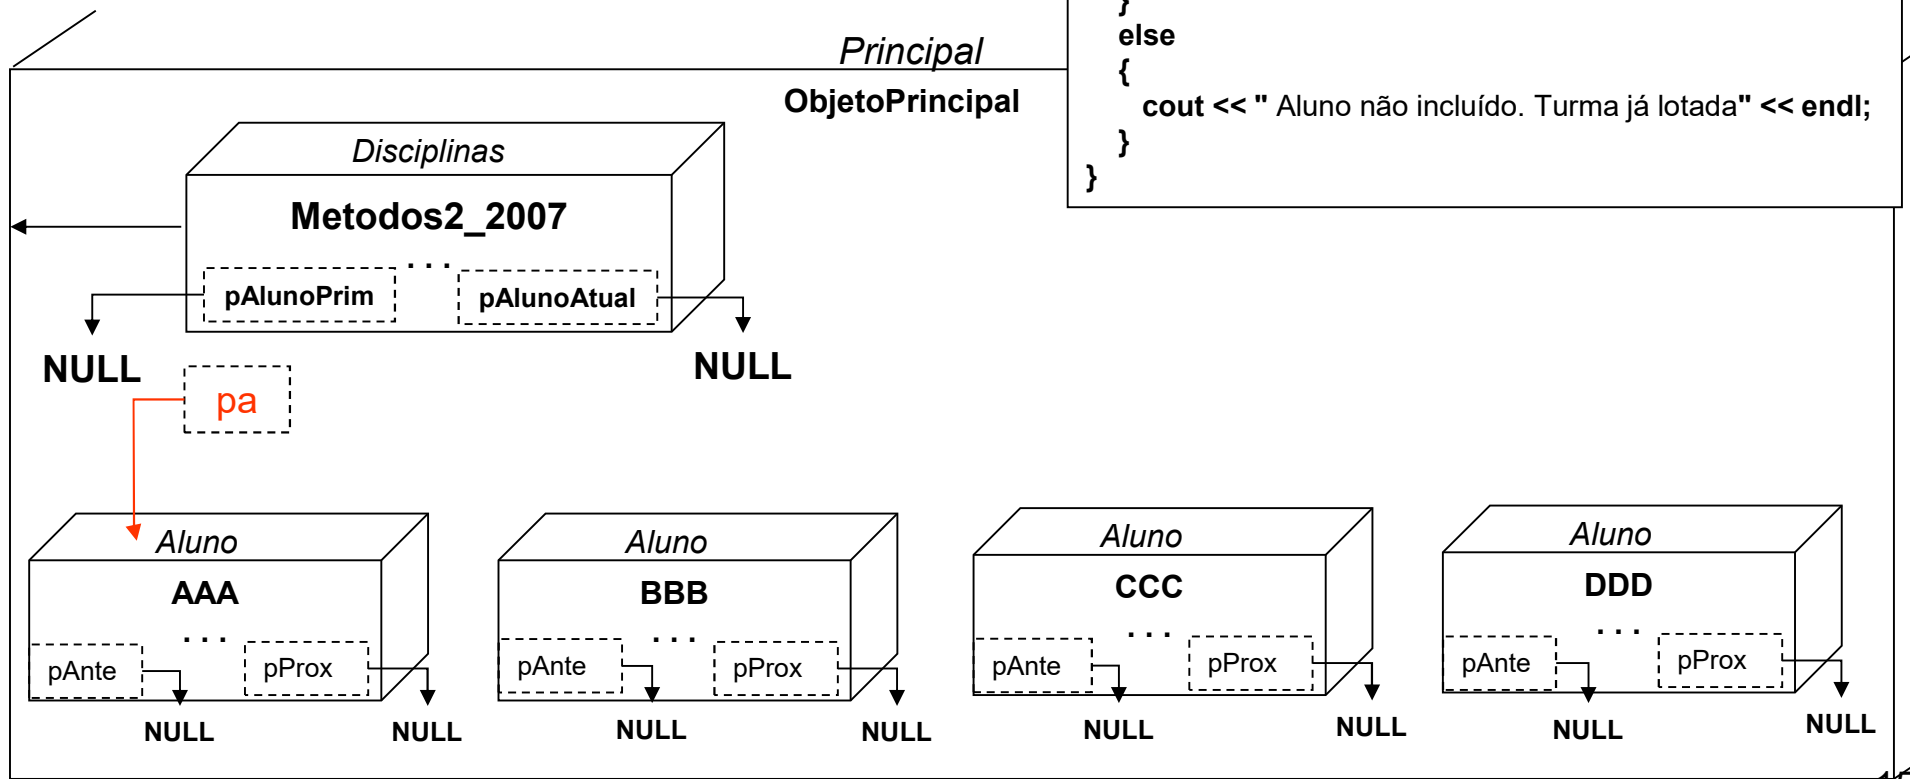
}
else
{
cout << " Aluno não incluído. Turma já lotada" << endl;
}
}

Principal
ObjetoPrincipal

Disciplinas
Metodos2_2007
. . .
pAlunoPrim
pAlunoAtual
NULL
NULL
pa

Aluno
AAA
. . .
pAnte
pProx
NULL
NULL

Aluno
BBB
. . .
pAnte
pProx
NULL
NULL

Aluno
CCC
. . .
pAnte
pProx
NULL
NULL

Aluno
DDD
. . .
pAnte
pProx
NULL
NULL